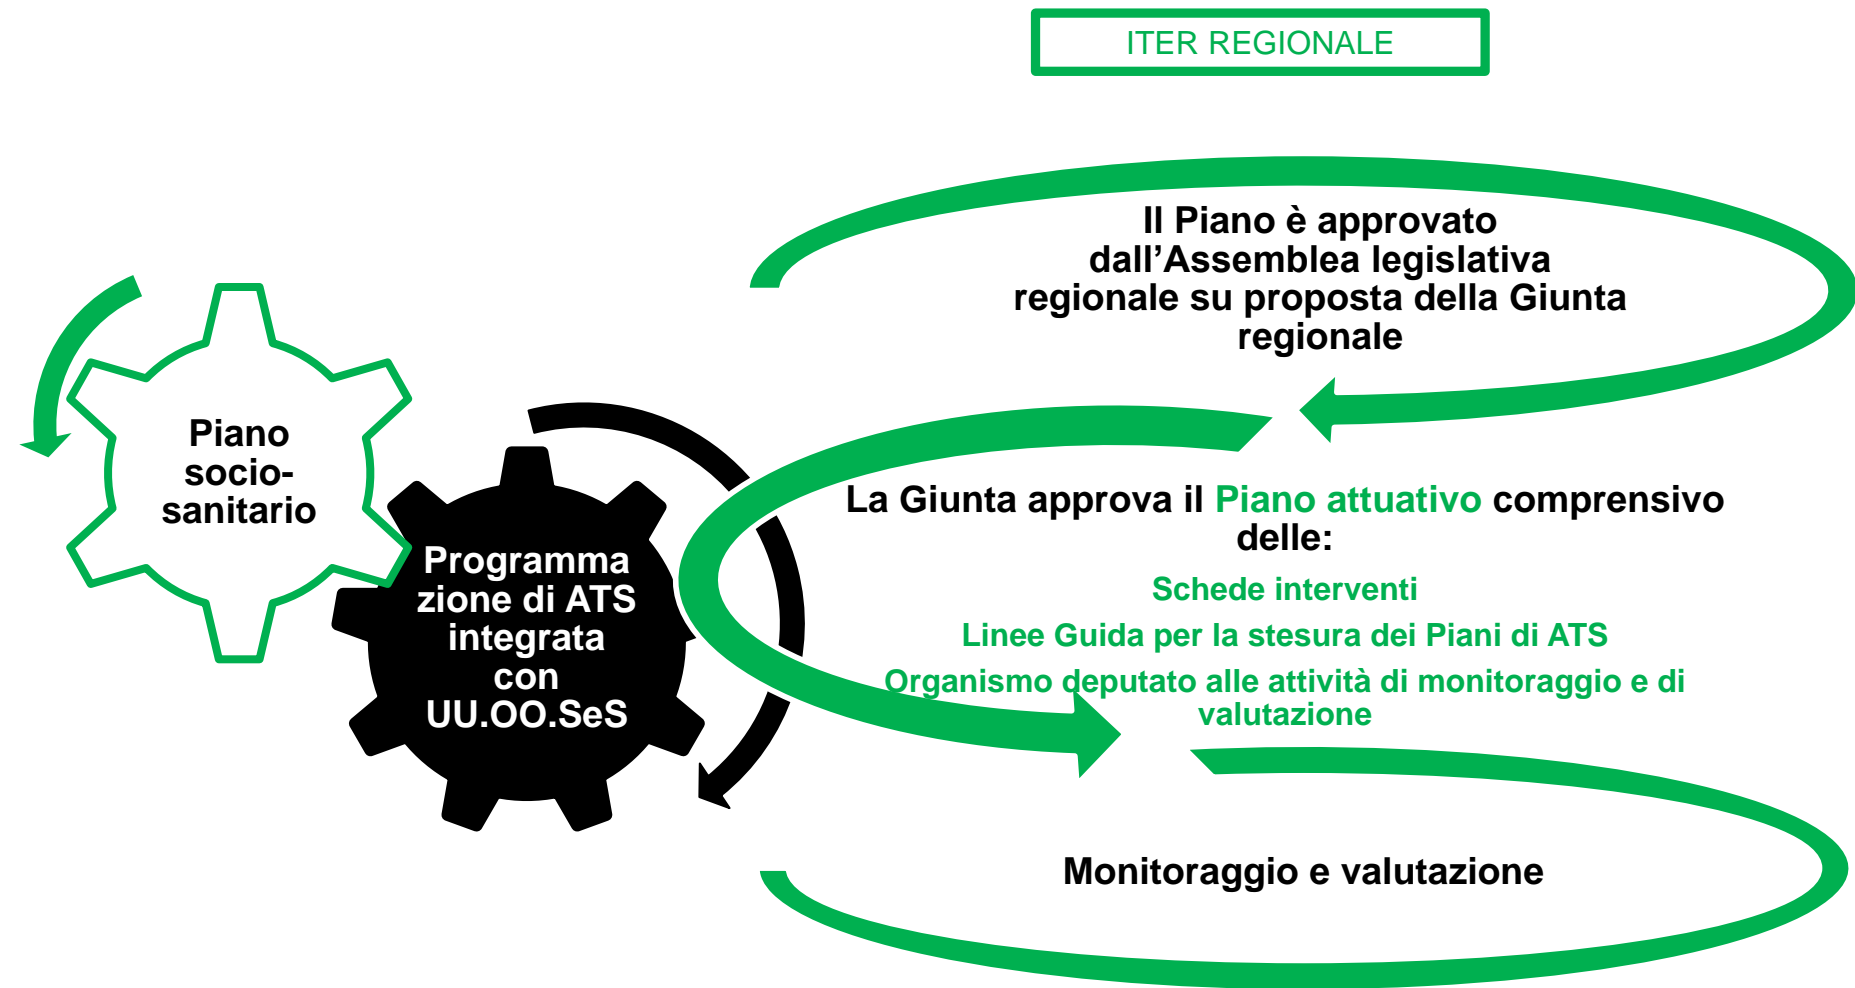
ITER REGIONALE

Piano socio-sanitario

Programmazione di ATS integrata con UU.OO.SeS

Il Piano è approvato dall’Assemblea legislativa regionale su proposta della Giunta regionale

La Giunta approva il Piano attuativo comprensivo delle:

Schede interventi

Linee Guida per la stesura dei Piani di ATS

Organismo deputato alle attività di monitoraggio e di valutazione

Monitoraggio e valutazione